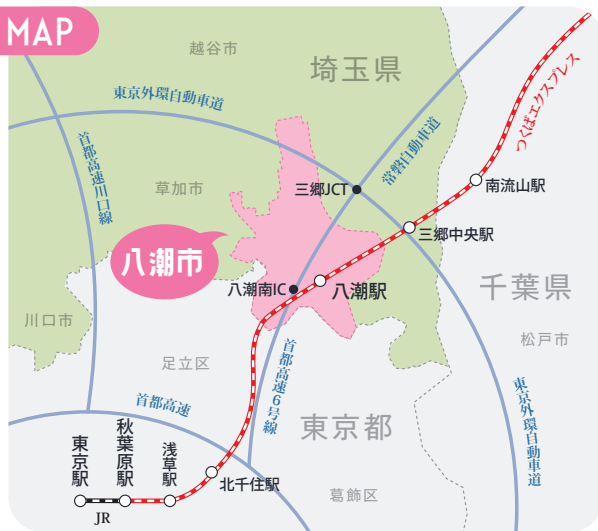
MAP

越谷市

埼玉県

東京外環自動車道

首都高速川口線

常磐自動車道

つくばエクスプレス

草加市

三郷JCT

南流山駅

三郷中央駅

八潮市

八潮南IC

八潮駅

千葉県

川口市

松戸市

足立区

首都高速6号線

首都高速

東京外環自動車道

東京都

東京駅

秋葉原駅

浅草駅

北千住駅

葛飾区

JR